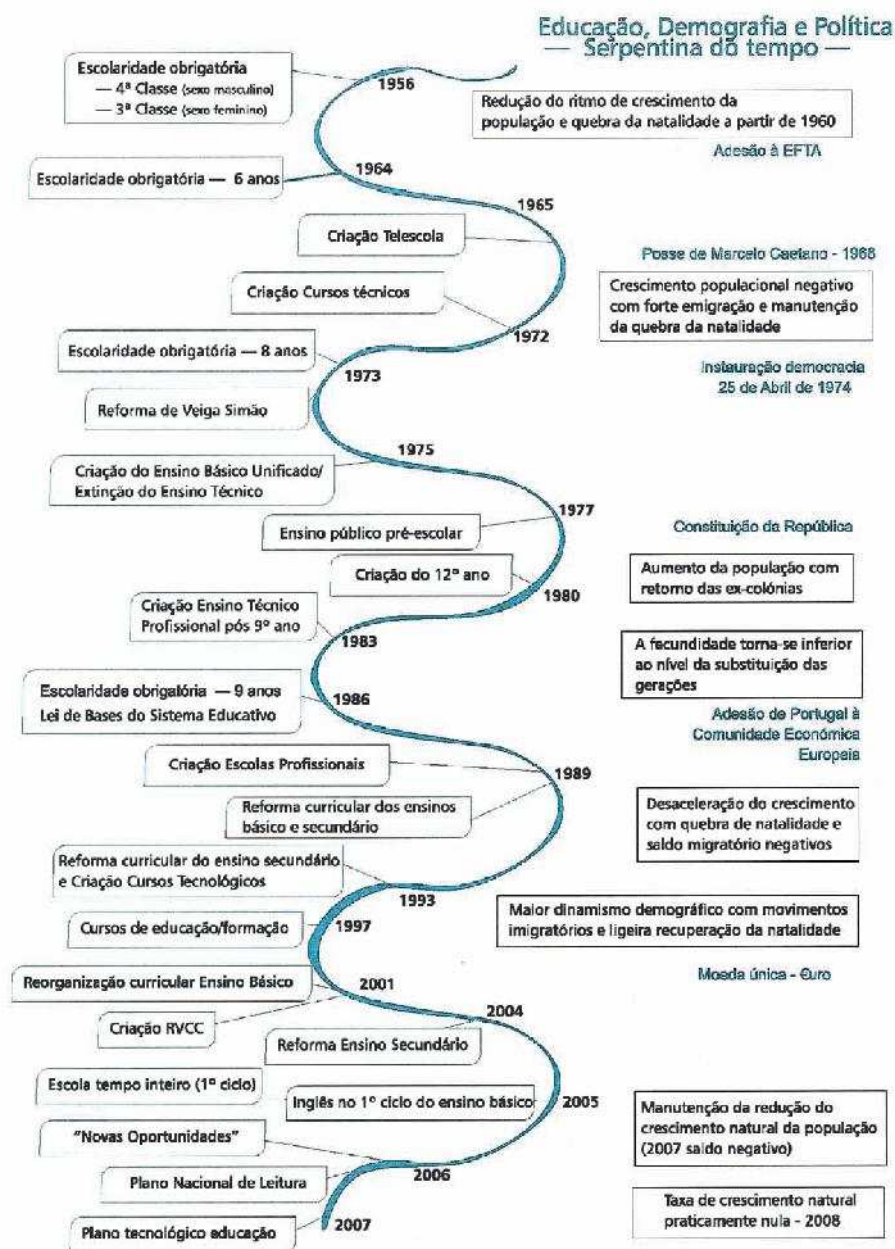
Educação, Demografia e Política
— Serpentina do tempo —

Escolaridade obrigatória
— 4ª Classe (sexo masculino)
— 3ª Classe (sexo feminino)

1956

Redução do ritmo de crescimento da população e quebra da natalidade a partir de 1960

Adesão à EFTA

Escolaridade obrigatória — 6 anos

1964

1965

Criação Telescola

Posse de Marcelo Caetano - 1968

Criação Cursos técnicos

Crescimento populacional negativo com forte emigração e manutenção da quebra da natalidade

1972

Escolaridade obrigatória — 8 anos

Instauração democracia
25 de Abril de 1974

1973

Reforma de Veiga Simão

1975

Criação do Ensino Básico Unificado/ Extinção do Ensino Técnico

1977

Ensino público pré-escolar

Constituição da República

Criação do 12º ano

Aumento da população com retorno das ex-colónias

1980

Criação Ensino Técnico Profissional pós 9º ano

1983

A fecundidade torna-se inferior ao nível da substituição das gerações

Escolaridade obrigatória — 9 anos
Lei de Bases do Sistema Educativo

1986

Adesão de Portugal à Comunidade Económica Europeia

Criação Escolas Profissionais

1989

Reforma curricular dos ensinos básico e secundário

Desaceleração do crescimento com quebra de natalidade e saldo migratório negativos

Reforma curricular do ensino secundário e Criação Cursos Tecnológicos

1993

Maior dinamismo demográfico com movimentos imigratórios e ligeira recuperação da natalidade

Cursos de educação/formação

1997

Moeda única - Euro

Reorganização curricular Ensino Básico

2001

Criação RVCC

2004

Reforma Ensino Secundário

Escola tempo inteiro (1º ciclo)

Inglês no 1º ciclo do ensino básico

2005

Manutenção da redução do crescimento natural da população (2007 saldo negativo)

"Novas Oportunidades"

2006

Plano Nacional de Leitura

Taxa de crescimento natural praticamente nula - 2008

Plano tecnológico educação

2007